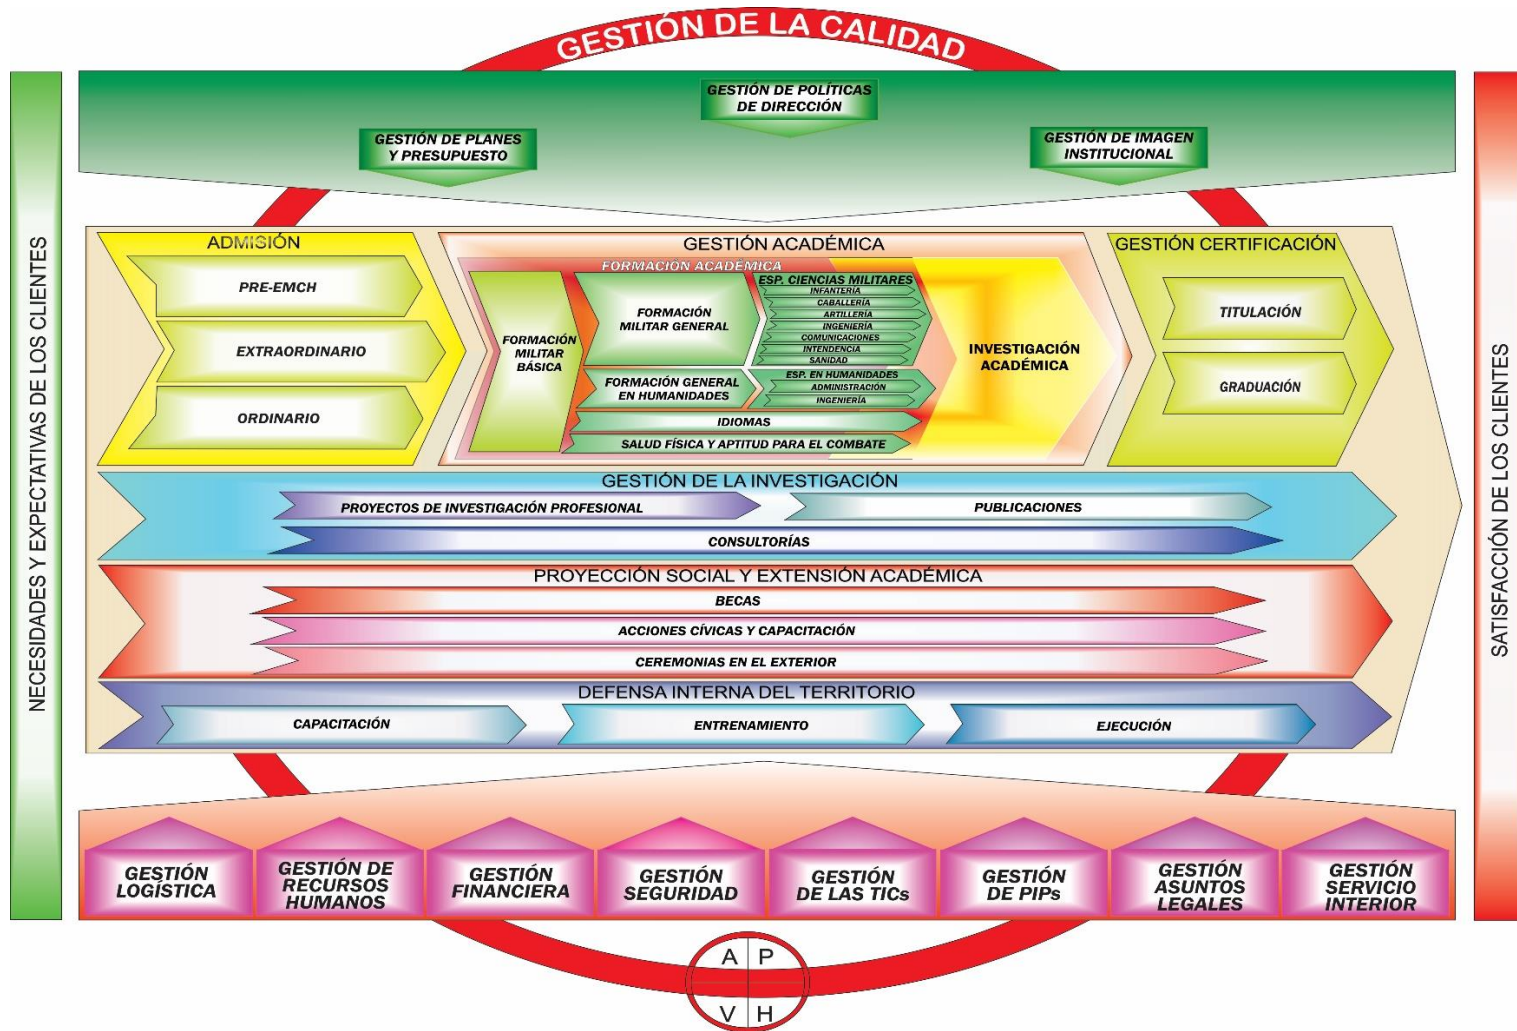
GESTIÓN DE LA CALIDAD

NECESIDADES Y EXPECTATIVAS DE LOS CLIENTES

GESTIÓN DE POLÍTICAS DE DIRECCIÓN

GESTIÓN DE PLANES Y PRESUPUESTO

GESTIÓN DE IMAGEN INSTITUCIONAL

ADMISIÓN

PRE-EMCH

EXTRAORDINARIO

ORDINARIO

GESTIÓN ACADÉMICA

FORMACIÓN ACADÉMICA

FORMACIÓN MILITAR BÁSICA

FORMACIÓN MILITAR GENERAL

ESP. CIENCIAS MILITARES

INFANTERÍA

CABALLERÍA

ARTILLERÍA

INGENIERÍA

COMUNICACIONES

INTENDENCIA

SANIDAD

FORMACIÓN GENERAL EN HUMANIDADES

ESP. EN HUMANIDADES

ADMINISTRACIÓN

INGENIERÍA

IDIOMAS

SALUD FÍSICA Y APTITUD PARA EL COMBATE

INVESTIGACIÓN ACADÉMICA

GESTIÓN CERTIFICACIÓN

TITULACIÓN

GRADUACIÓN

GESTIÓN DE LA INVESTIGACIÓN

PROYECTOS DE INVESTIGACIÓN PROFESIONAL

PUBLICACIONES

CONSULTORÍAS

PROYECCIÓN SOCIAL Y EXTENSIÓN ACADÉMICA

BECAS

ACCIONES CÍVICAS Y CAPACITACIÓN

CEREMONIAS EN EL EXTERIOR

DEFENSA INTERNA DEL TERRITORIO

CAPACITACIÓN

ENTRENAMIENTO

EJECUCIÓN

SATISFACCIÓN DE LOS CLIENTES

GESTIÓN LOGÍSTICA

GESTIÓN DE RECURSOS HUMANOS

GESTIÓN FINANCIERA

GESTIÓN SEGURIDAD

GESTIÓN DE LAS TICs

GESTIÓN DE PIPs

GESTIÓN ASUNTOS LEGALES

GESTIÓN SERVICIO INTERIOR

A P
V H